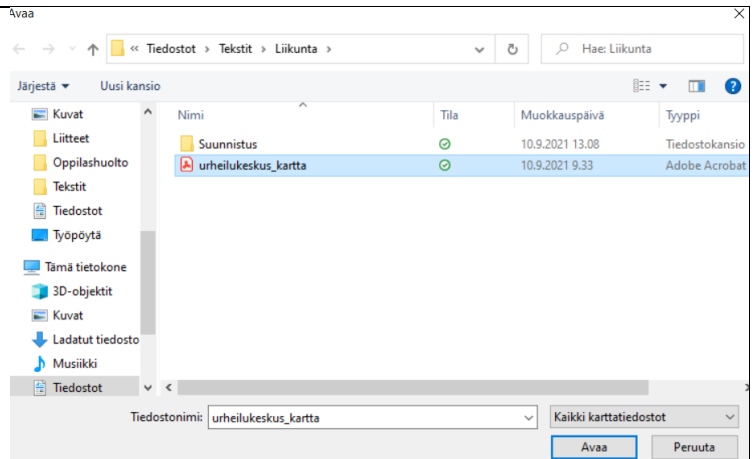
Avaa

« Tiedostot › Tekstit › Liikunta ›

Hae: Liikunta

Järjestä ▾ Uusi kansio

Kuvat
Liitteet
Oppilashuolto
Tekstit
Tiedostot
Työpöytä
Tämä tietokone
3D-objektit
Kuvat
Ladatut tiedosto
Musiikki
Tiedostot

| Nimi | Tila | Muokkauspäivä | Tyyppi |
|---|---|---|---|
| Suunnistus | | 10.9.2021 13.08 | Tiedostokansio |
| urheilukeskus_kartta | | 10.9.2021 9.33 | Adobe Acrobat |

Tiedostonimi: urheilukeskus_kartta

Kaikki karttatiedostot

Avaa

Peruuta